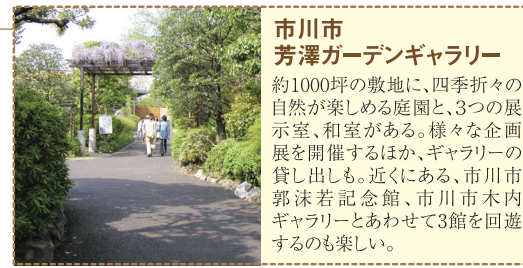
市川市
芳澤ガーデンギャラリー

約1000坪の敷地に、四季折々の自然が楽しめる庭園と、3つの展示室、和室がある。様々な企画展を開催するほか、ギャラリーの貸し出しも。近くにある、市川市郭沫若記念館、市川市木内ギャラリーとあわせて3館を回遊するのも楽しい。